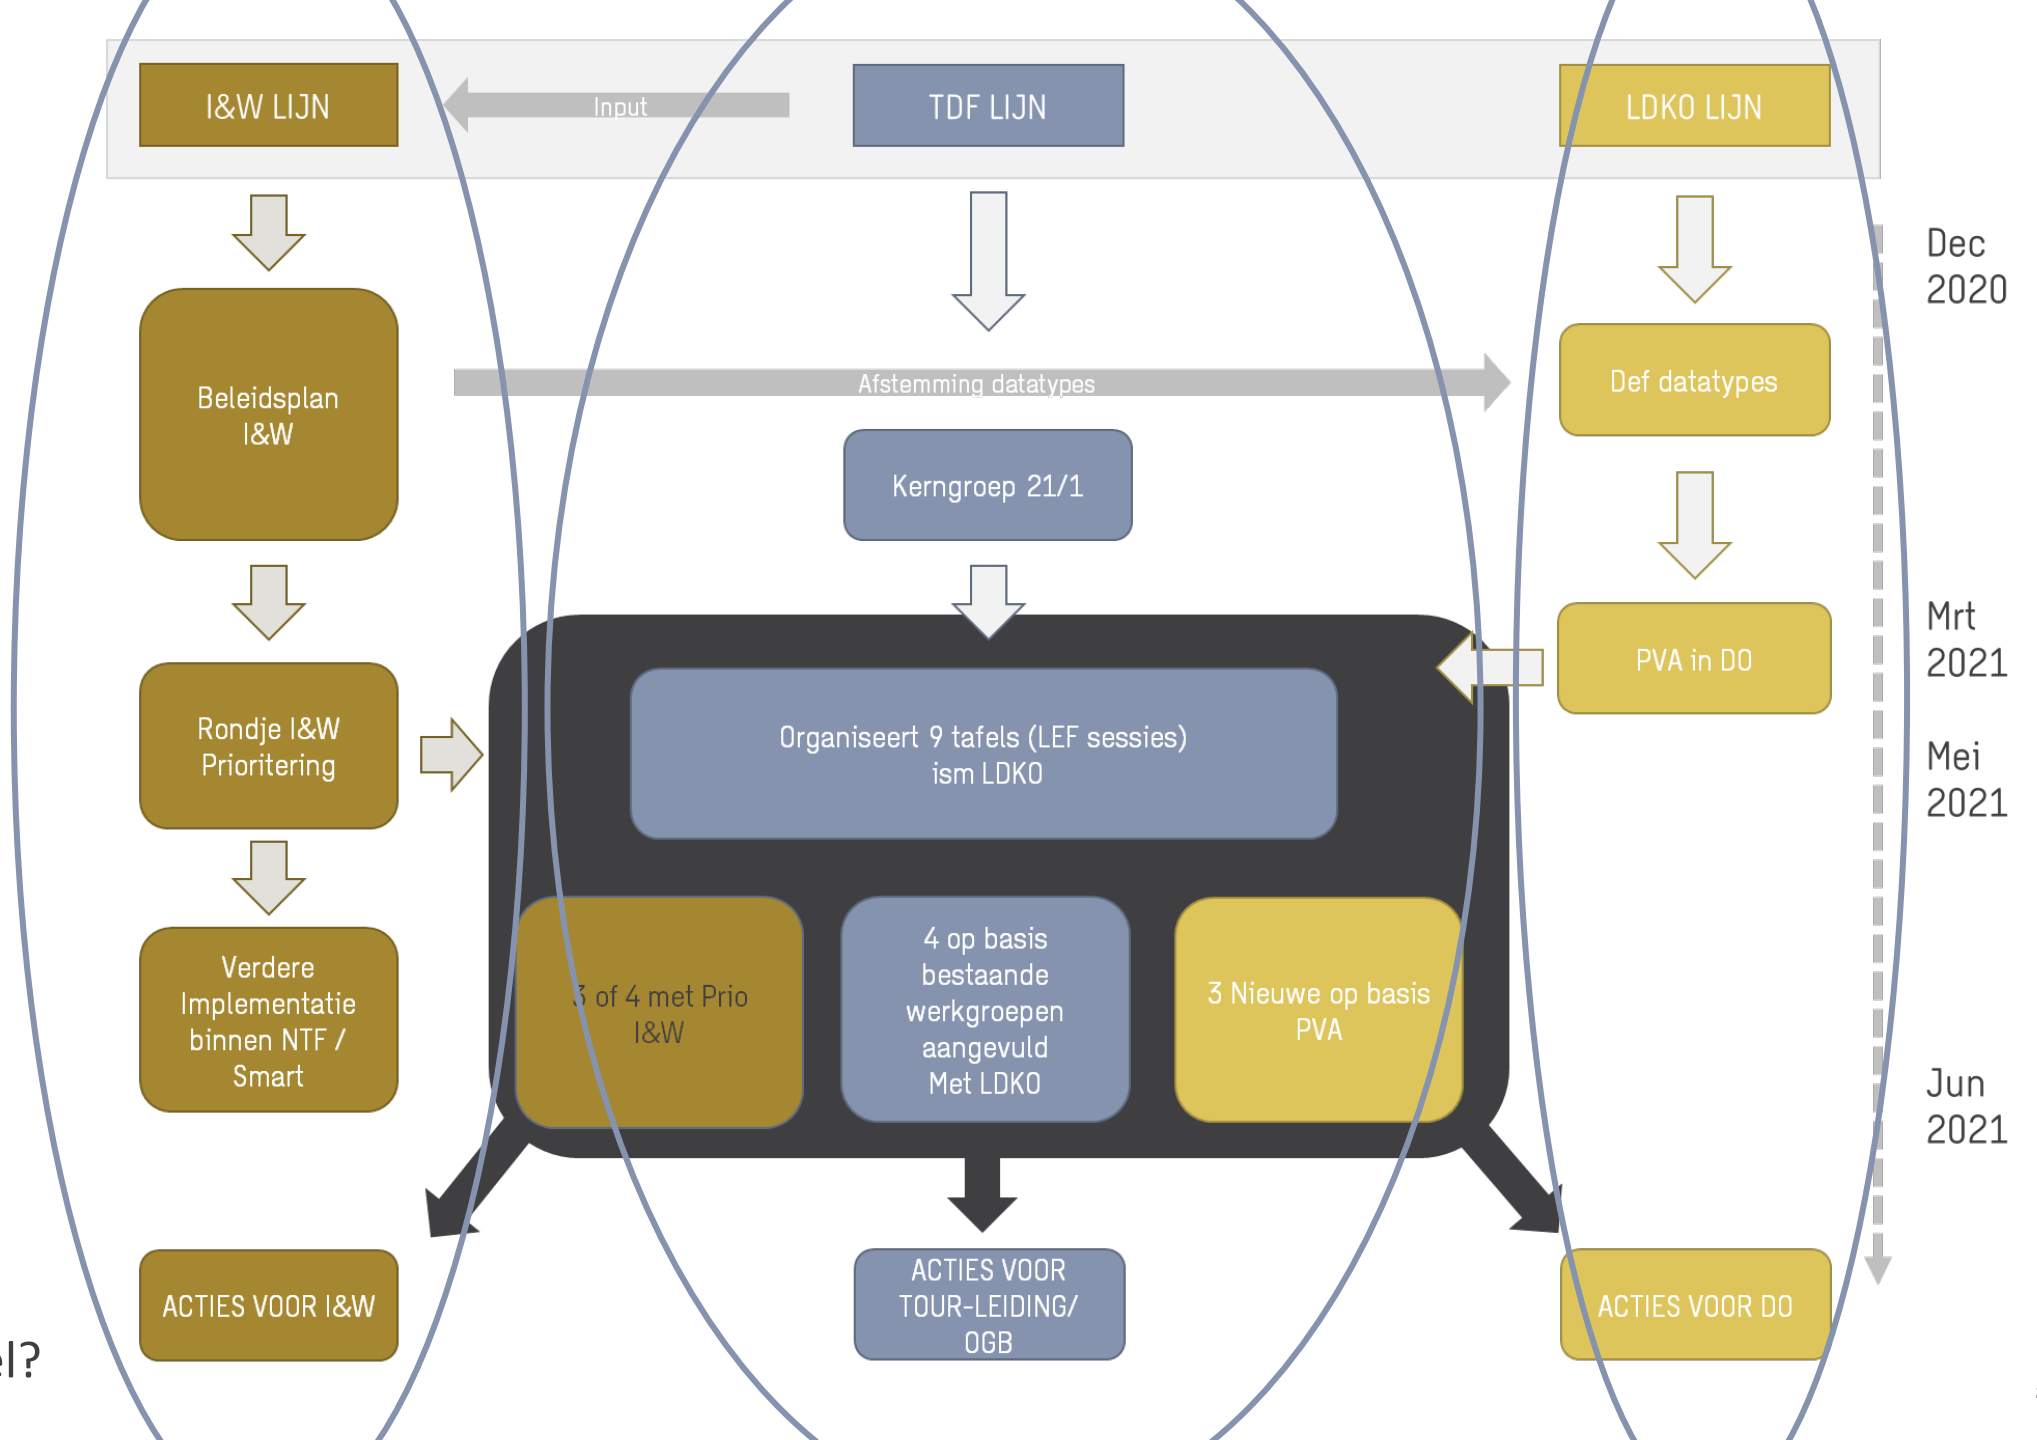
I&W LIJN

Input

TDF LIJN

LDKO LIJN

Dec 2020

Beleidsplan I&W

Afstemming datatypes

Def datatypes

Kerngroep 21/1

Mrt 2021

PVA in DO

Rondje I&W Prioritering

Organiseert 9 tafels (LEF sessies) ism LDKO

Mei 2021

Verdere Implementatie binnen NTF / Smart

3 of 4 met Prio I&W

4 op basis bestaande werkgroepen aangevuld Met LDKO

3 Nieuwe op basis PVA

Jun 2021

ACTIES VOOR I&W

ACTIES VOOR TOUR-LEIDING/ OGB

ACTIES VOOR DO

l?